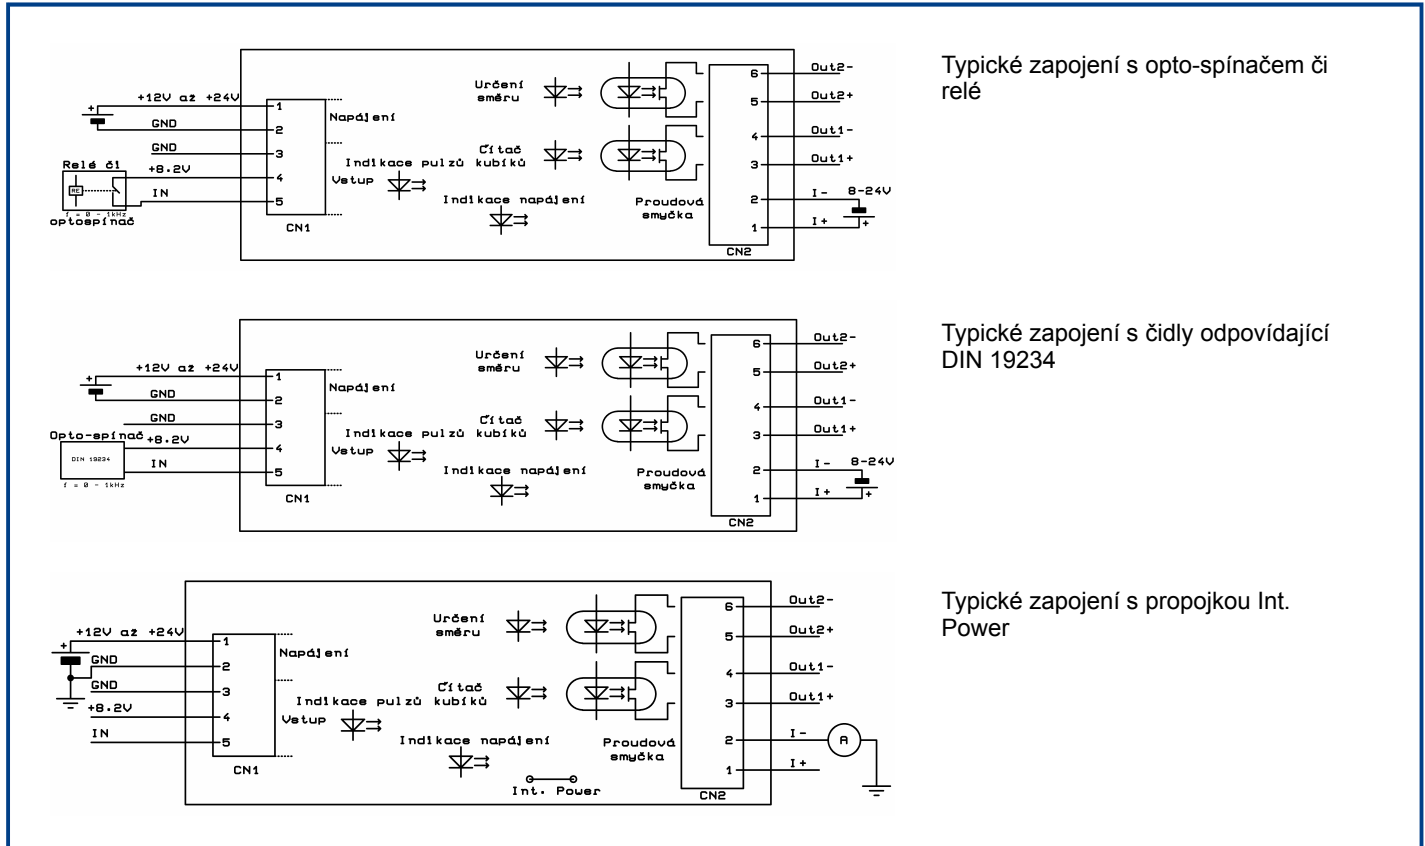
+12V až +24V
GND
GND
Relé či
+8.2V
IN
RE
f = 0 - 1kHz
optospínač
1
2
3
4
5
CN1
Napájení
Indikace pulzů
Vstup
Určení směru
Čítač kubíků
Indikace napájení
Proudová smyčka
6
5
4
3
2
1
CN2
Out2-
Out2+
Out1-
Out1+
I-
I+
8-24V
+

Typické zapojení s opto-spínačem či relé

+12V až +24V
GND
GND
Opto-spínač
+8.2V
IN
DIN 19234
f = 0 - 1kHz
1
2
3
4
5
CN1
Napájení
Indikace pulzů
Vstup
Určení směru
Čítač kubíků
Indikace napájení
Proudová smyčka
6
5
4
3
2
1
CN2
Out2-
Out2+
Out1-
Out1+
I-
I+
8-24V
+

Typické zapojení s čidly odpovídající DIN 19234

+12V až +24V
+
GND
GND
+8.2V
IN
1
2
3
4
5
CN1
Napájení
Indikace pulzů
Vstup
Určení směru
Čítač kubíků
Indikace napájení
Int. Power
Proudová smyčka
6
5
4
3
2
1
CN2
Out2-
Out2+
Out1-
Out1+
I-
I+
A

Typické zapojení s propojkou Int. Power